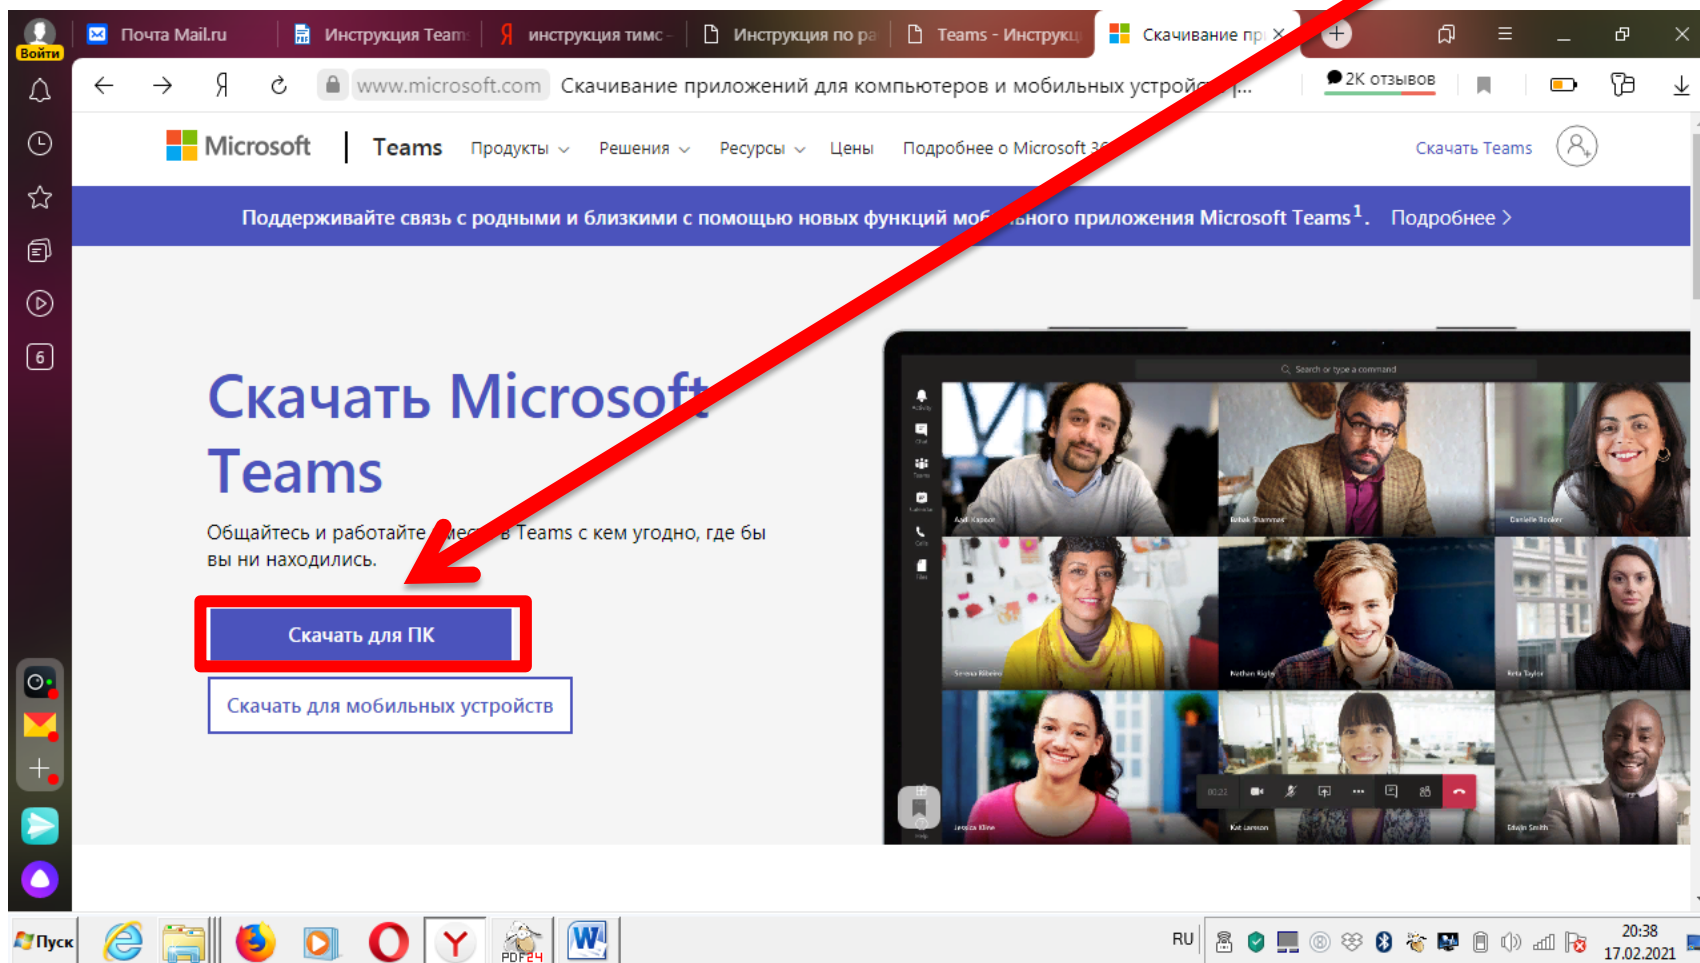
Войти

Почта Mail.ru | Инструкция Teams | инструкция тимс - | Инструкция по ра | Teams - Инструкц | Скачивание пр ×

www.microsoft.com Скачивание приложений для компьютеров и мобильных устройс...

2К отзывов

6

Microsoft | Teams Продукты Решения Ресурсы Цены Подробнее о Microsoft 36 Скачать Teams

Поддерживайте связь с родными и близкими с помощью новых функций мо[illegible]ного приложения Microsoft Teams$^1$. Подробнее >

Скачать Microsoft Teams

Общайтесь и работайте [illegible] в Teams с кем угодно, где бы вы ни находились.

Скачать для ПК

Скачать для мобильных устройств

Search or type a command

Пуск

PDF24

RU

20:38
17.02.2021